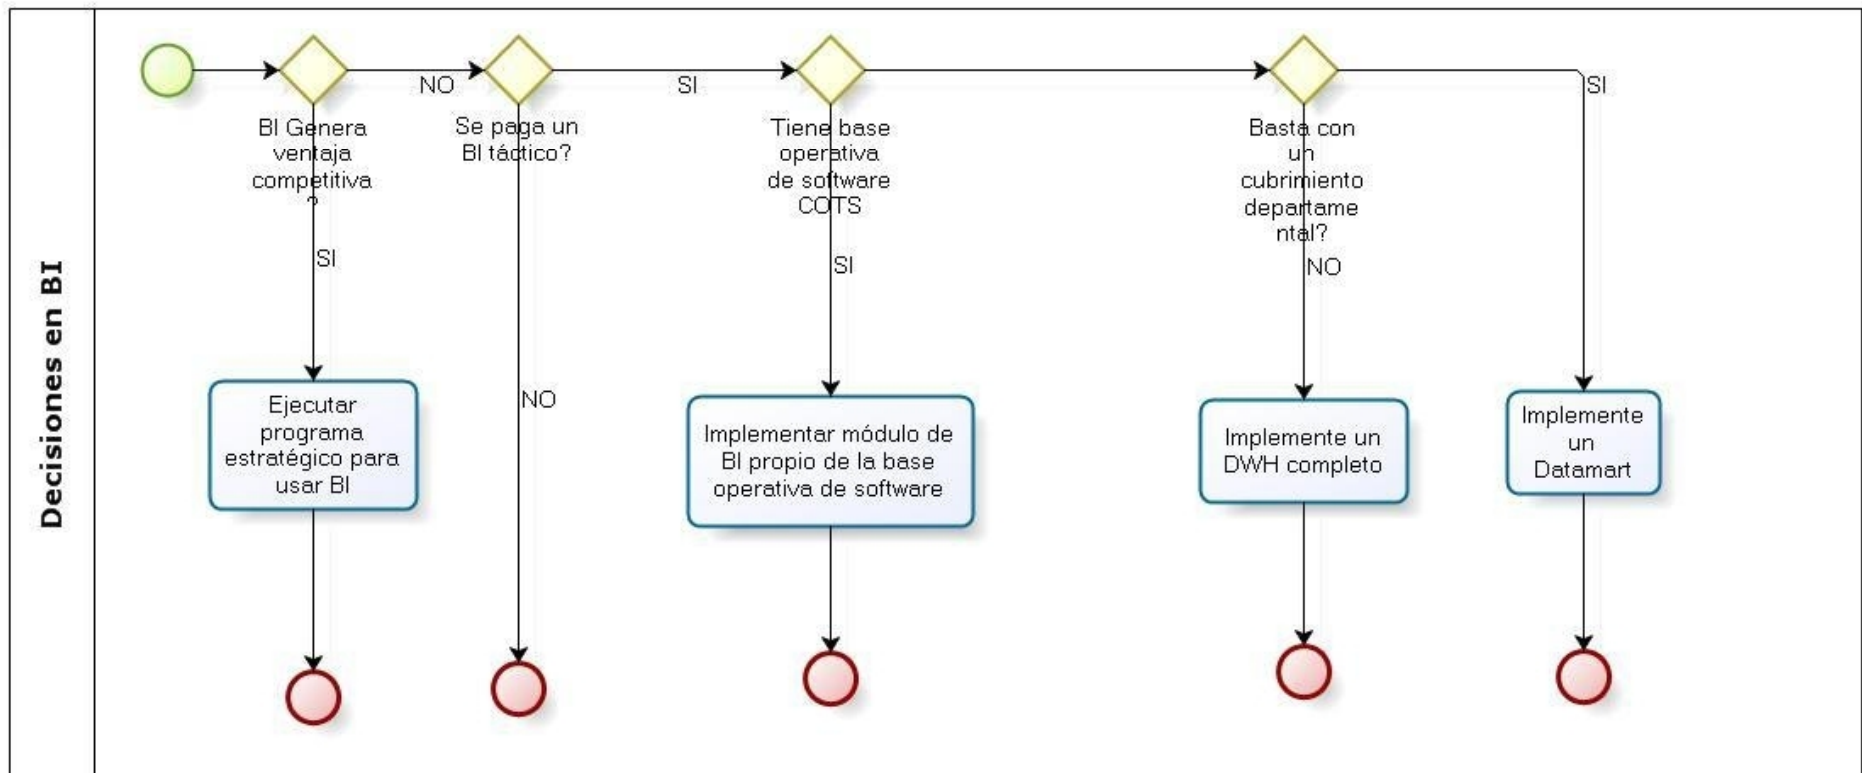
Decisiones en BI

BI Genera ventaja competitiva ?

NO

Se paga un BI táctico?

SI

Tiene base operativa de software COTS

Basta con un cubrimiento departamental?

SI

SI

SI

NO

NO

Ejecutar programa estratégico para usar BI

Implementar módulo de BI propio de la base operativa de software

Implemente un DWH completo

Implemente un Datamart